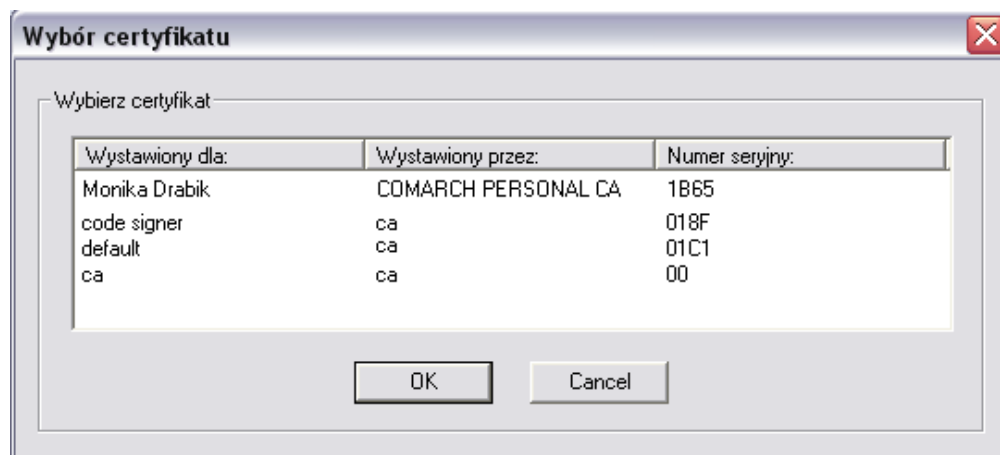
Wybór certyfikatu

Wybierz certyfikat

| Wystawiony dla: | Wystawiony przez: | Numer seryjny: |
|---|---|---|
| Monika Drabik | COMARCH PERSONAL CA | 1B65 |
| code signer | ca | 018F |
| default | ca | 01C1 |
| ca | ca | 00 |

OK

Cancel